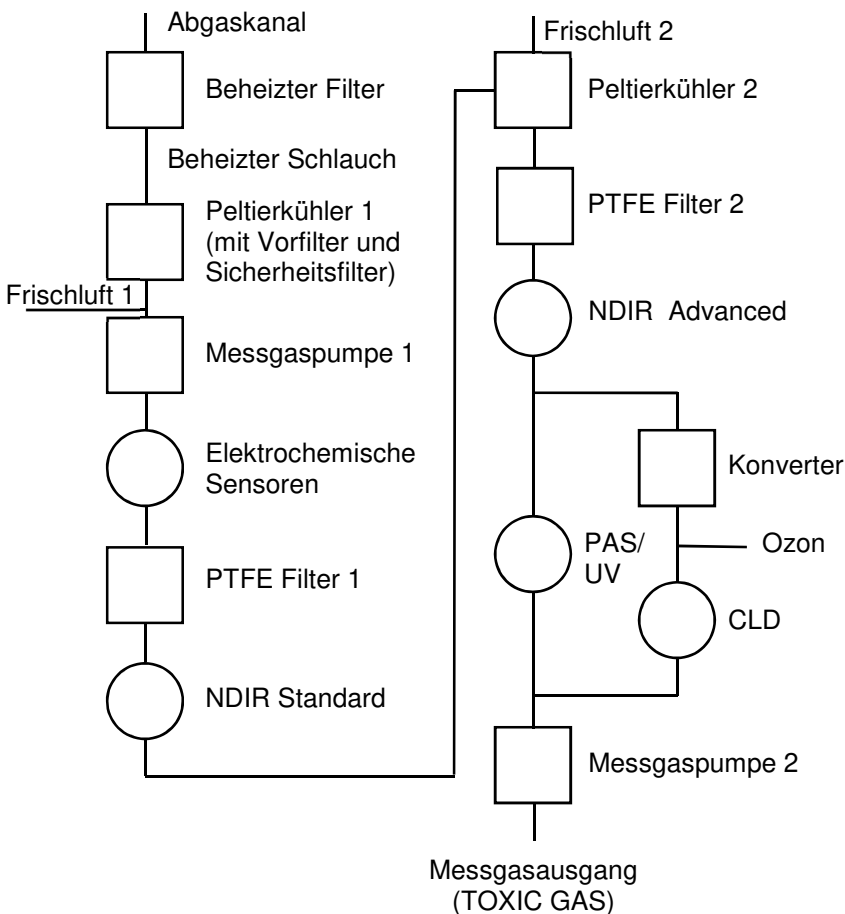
Abgaskanal

Beheizter Filter

Beheizter Schlauch

Peltierkühler 1 (mit Vorfilter und Sicherheitsfilter)

Frischluft 1

Messgaspumpe 1

Elektrochemische Sensoren

PTFE Filter 1

NDIR Standard

Frischluft 2

Peltierkühler 2

PTFE Filter 2

NDIR Advanced

Konverter

PAS/ UV

Ozon

CLD

Messgaspumpe 2

Messgasausgang (TOXIC GAS)